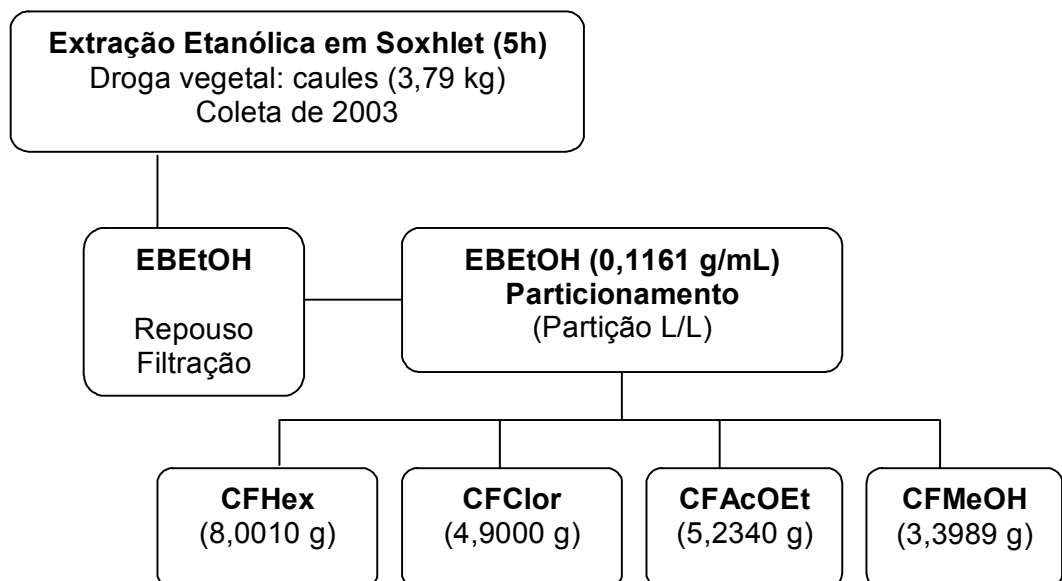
**Extração Etanólica em Soxhlet (5h)**
Droga vegetal: caules (3,79 kg)
Coleta de 2003

**EBEtOH**

Repouso
Filtração

**EBEtOH (0,1161 g/mL)**
**Particionamento**
(Partição L/L)

**CFHex**
(8,0010 g)

**CFClor**
(4,9000 g)

**CFAcOEt**
(5,2340 g)

**CFMeOH**
(3,3989 g)